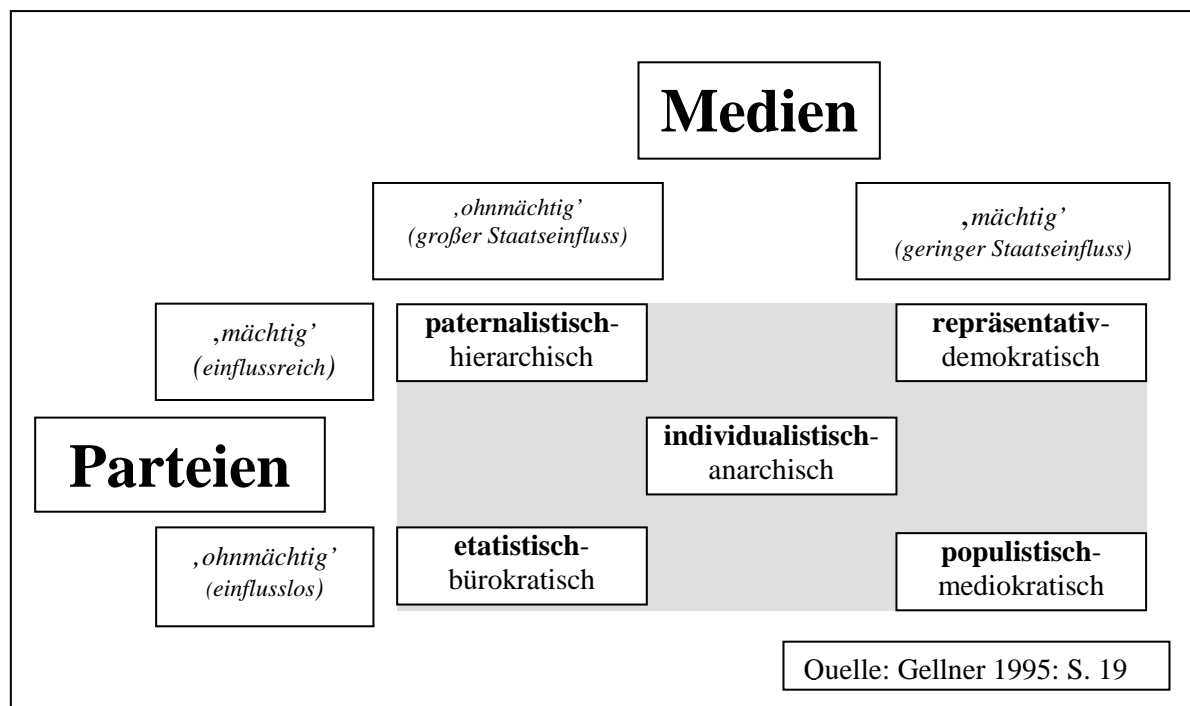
Medien

‚ohnmächtig'
(großer Staatseinfluss)

‚mächtig'
(geringer Staatseinfluss)

‚mächtig'
(einflussreich)

paternalistisch-hierarchisch

repräsentativ-demokratisch

Parteien

individualistisch-anarchisch

‚ohnmächtig'
(einflusslos)

etatistisch-bürokratisch

populistisch-mediokratisch

Ouelle: Gellner 1995: S. 19